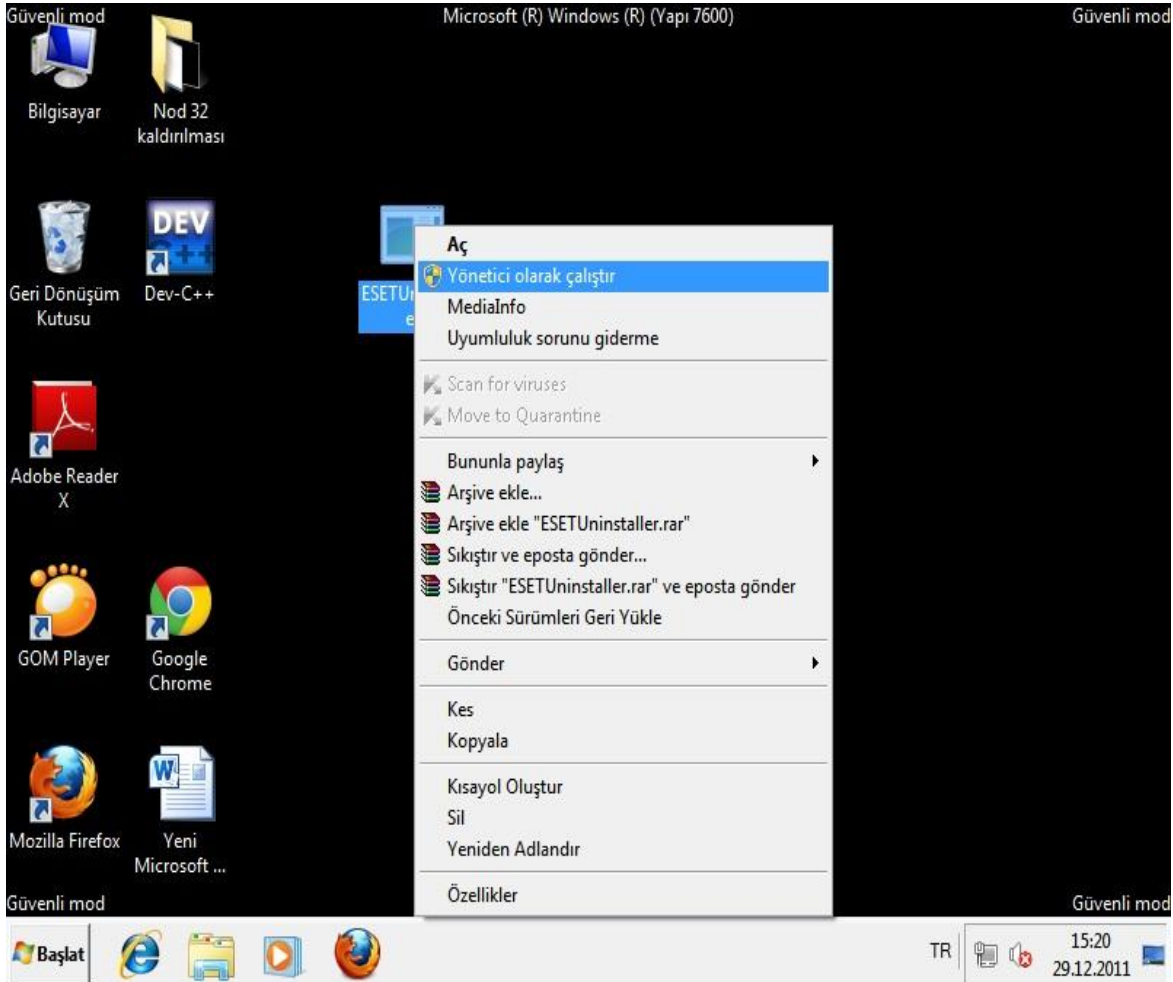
Güvenli mod

Microsoft (R) Windows (R) (Yapı 7600)

Güvenli mod

Bilgisayar

Nod 32 kaldırılması

Geri Dönüşüm Kutusu

DEV

Dev-C++

ESETU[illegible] e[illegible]

Adobe Reader X

GOM Player

Google Chrome

Mozilla Firefox

Yeni Microsoft ...

Aç
Yönetici olarak çalıştır
MediaInfo
Uyumluluk sorunu giderme
Scan for viruses
Move to Quarantine
Bununla paylaş
Arşive ekle...
Arşive ekle "ESETUninstaller.rar"
Sıkıştır ve eposta gönder...
Sıkıştır "ESETUninstaller.rar" ve eposta gönder
Önceki Sürümleri Geri Yükle
Gönder
Kes
Kopyala
Kısayol Oluştur
Sil
Yeniden Adlandır
Özellikler

Güvenli mod

Güvenli mod

Başlat

TR

15:20
29.12.2011